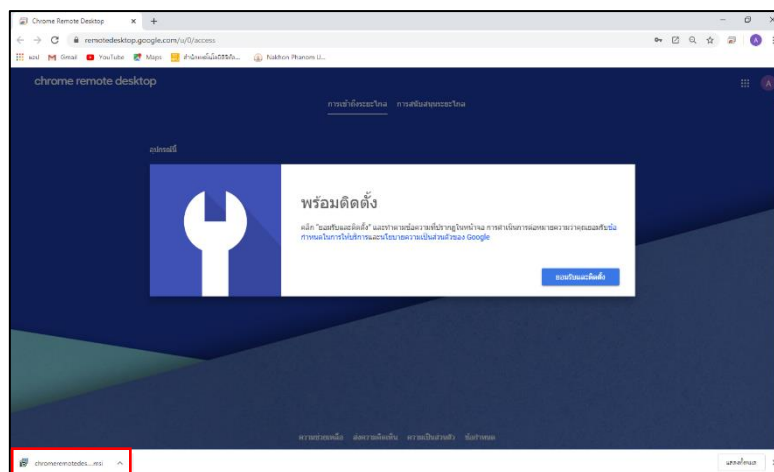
Chrome Remote Desktop × +

remotedesktop.google.com/u/0/access

แอป Gmail YouTube Maps สำนักงานนโยบายดิจิทัล... Nakhon Phanom U...

chrome remote desktop

การเข้าถึงระยะไกล การสนับสนุนระยะไกล

อุปกรณ์นี้

พร้อมติดตั้ง

คลิก "ยอมรับและติดตั้ง" และทำตามข้อความที่ปรากฏในหน้าจอ การดำเนินการต่อหมายความว่าคุณยอมรับข้อกำหนดในการให้บริการและนโยบายความเป็นส่วนตัวของ Google

ยอมรับและติดตั้ง

ความช่วยเหลือ ส่งความคิดเห็น ความเป็นส่วนตัว ข้อกำหนด

chromeremotedes....msi ^

แสดงทั้งหมด